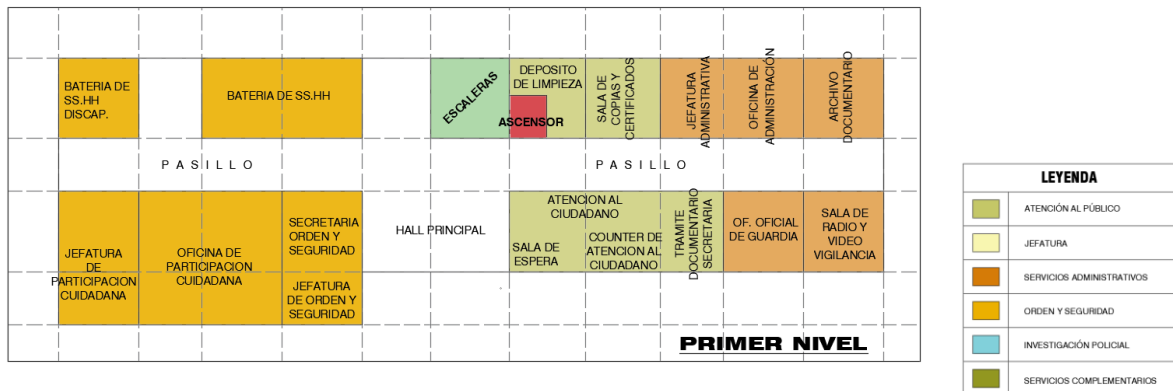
BATERIA DE SS.HH DISCAP.

BATERIA DE SS.HH

ESCALERAS

DEPOSITO DE LIMPIEZA

ASCENSOR

SALA DE COPIAS Y CERTIFICADOS

JEFATURA ADMINISTRATIVA

OFICINA DE ADMINISTRACIÓN

ARCHIVO DOCUMENTARIO

PASILLO

PASILLO

JEFATURA DE PARTICIPACION CUIDADANA

OFICINA DE PARTICIPACION CUIDADANA

SECRETARIA ORDEN Y SEGURIDAD

JEFATURA DE ORDEN Y SEGURIDAD

HALL PRINCIPAL

ATENCION AL CIUDADANO

SALA DE ESPERA

COUNTER DE ATENCION AL CIUDADANO

TRAMITE DOCUMENTARIO SECRETARIA

OF. OFICIAL DE GUARDIA

SALA DE RADIO Y VIDEO VIGILANCIA

PRIMER NIVEL

LEYENDA

ATENCIÓN AL PÚBLICO

JEFATURA

SERVICIOS ADMINISTRATIVOS

ORDEN Y SEGURIDAD

INVESTIGACIÓN POLICIAL

SERVICIOS COMPLEMENTARIOS